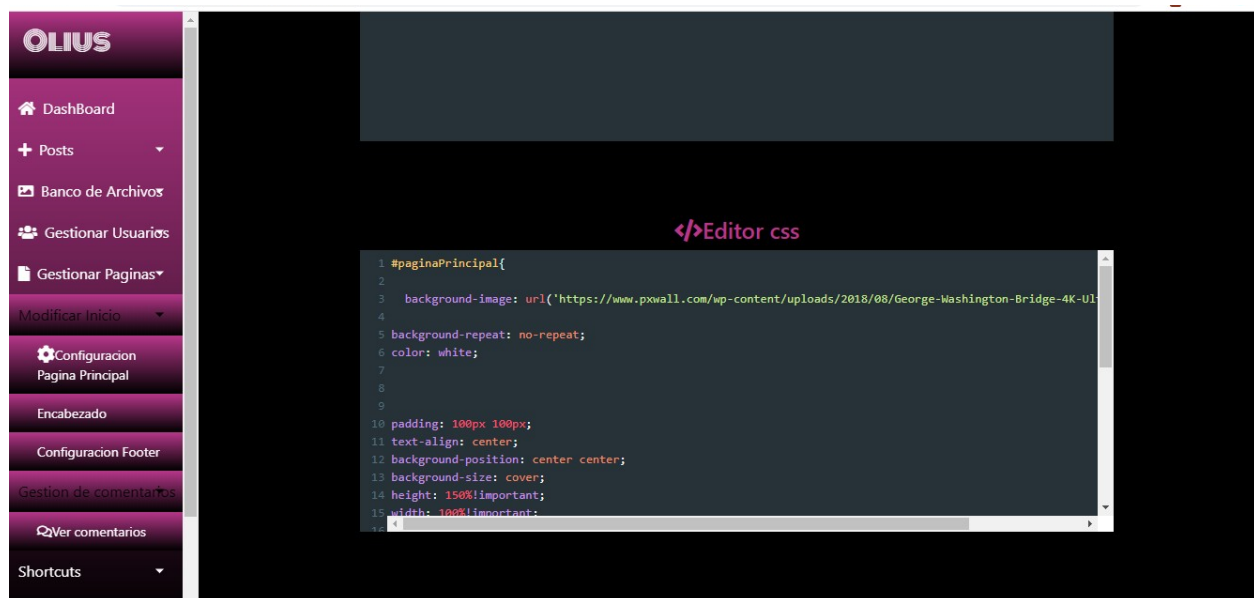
OLIUS

DashBoard
Posts
Banco de Archivos
Gestionar Usuarios
Gestionar Paginas
Modificar Inicio
Configuracion Pagina Principal
Encabezado
Configuracion Footer
Gestion de comentarios
Ver comentarios
Shortcuts

Editor css

1 #paginaPrincipal{
2
3 background-image: url('https://www.pxwall.com/wp-content/uploads/2018/08/George-Washington-Bridge-4K-Ul
4
5 background-repeat: no-repeat;
6 color: white;
7
8
9
10 padding: 100px 100px;
11 text-align: center;
12 background-position: center center;
13 background-size: cover;
14 height: 150%!important;
15 width: 100%!important;